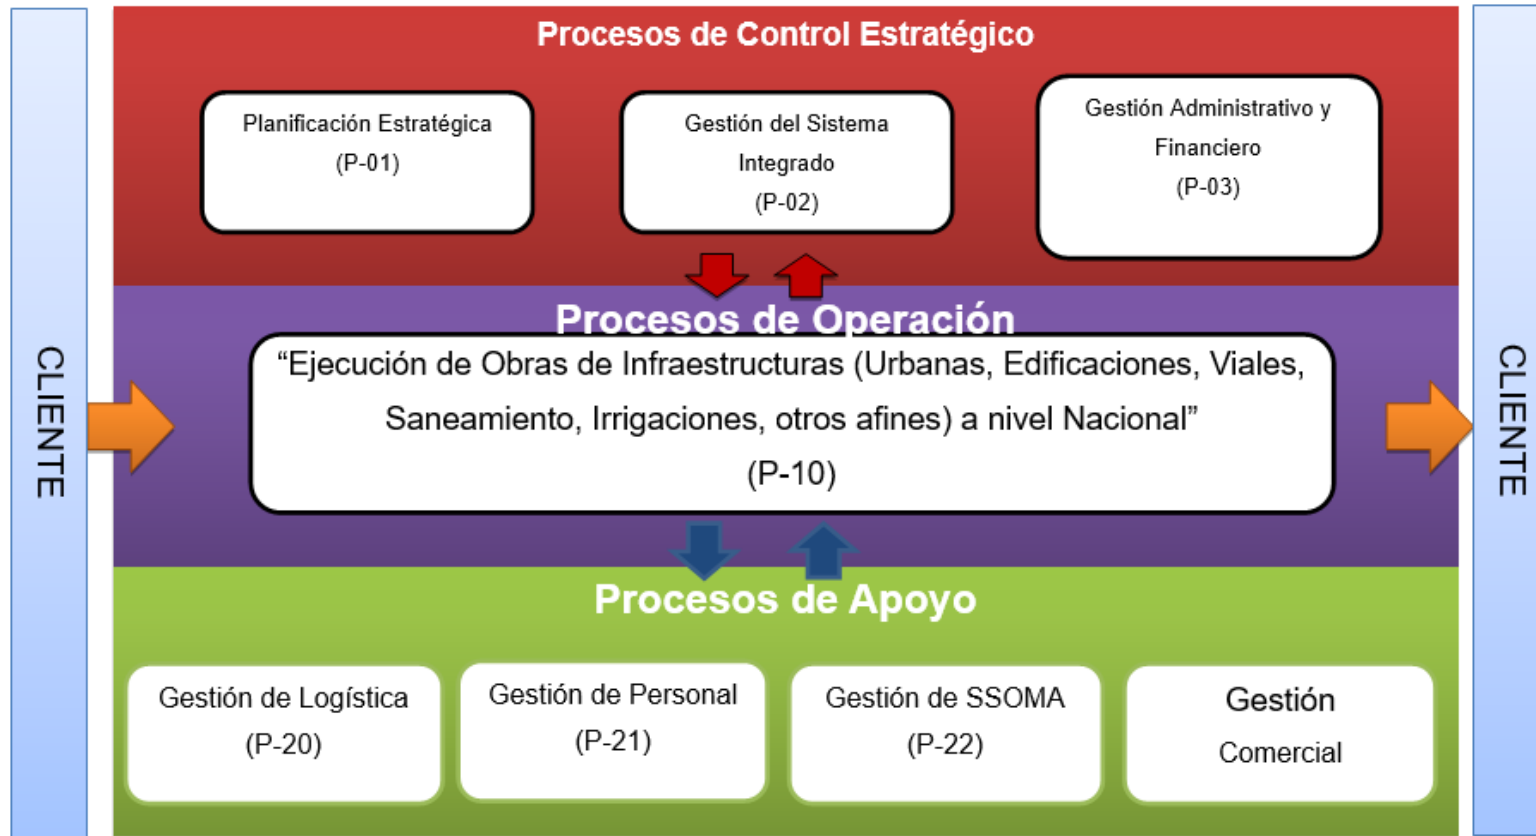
CLIENTE

Procesos de Control Estratégico

Planificación Estratégica
(P-01)

Gestión del Sistema Integrado
(P-02)

Gestión Administrativo y Financiero
(P-03)

Procesos de Operación

“Ejecución de Obras de Infraestructuras (Urbanas, Edificaciones, Viales, Saneamiento, Irrigaciones, otros afines) a nivel Nacional”
(P-10)

Procesos de Apoyo

Gestión de Logística
(P-20)

Gestión de Personal
(P-21)

Gestión de SSOMA
(P-22)

Gestión
Comercial

CLIENTE